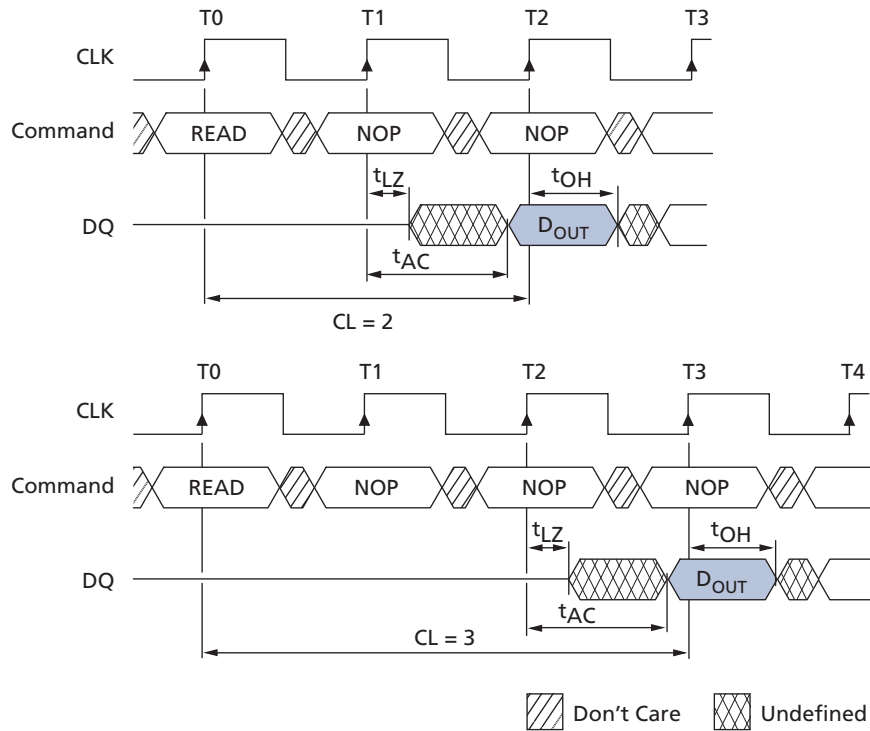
T0 T1 T2 T3

CLK

Command READ NOP NOP

$t_{LZ}$ $t_{OH}$

DQ $D_{OUT}$

$t_{AC}$

CL = 2

T0 T1 T2 T3 T4

CLK

Command READ NOP NOP NOP

$t_{LZ}$ $t_{OH}$

DQ $D_{OUT}$

$t_{AC}$

CL = 3

Don't Care Undefined